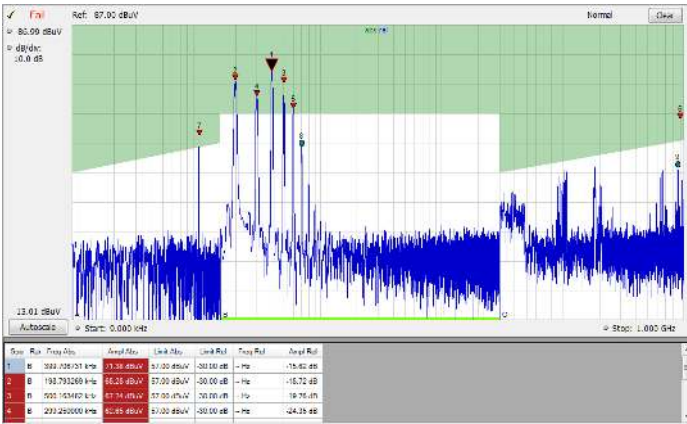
✓ Fail Ref: 87.00 dBuV Normal Clear

86.99 dBuV

dB/div: 10.0 dB

13.01 dBuV

Autoscale

Start: 0.000 kHz

Stop: 1.000 GHz

| Src | Ra | Freq Abs | Ampl Abs | Limit Abs | Limit Rel | Freq Rel | Ampl Rel |
|---|---|---|---|---|---|---|---|
| 1 | B | 599.708751 kHz | 71.38 dBuV | 57.00 dBuV | -30.00 dB | -- Hz | -15.62 dB |
| 2 | B | 198.793269 kHz | 68.28 dBuV | 57.00 dBuV | -30.00 dB | -- Hz | -18.72 dB |
| 3 | B | 500.163462 kHz | 67.24 dBuV | 57.00 dBuV | -30.00 dB | -- Hz | -19.76 dB |
| 4 | B | 299.250000 kHz | 60.65 dBuV | 57.00 dBuV | -30.00 dB | -- Hz | -24.35 dB |